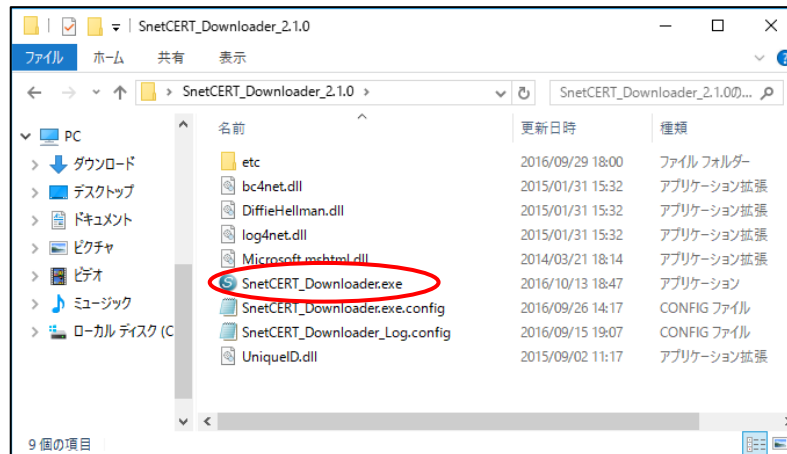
SnetCERT_Downloader_2.1.0

ファイル ホーム 共有 表示

SnetCERT_Downloader_2.1.0

SnetCERT_Downloader_2.1.0の...

PC
ダウンロード
デスクトップ
ドキュメント
ピクチャ
ビデオ
ミュージック
ローカル ディスク (C

| 名前 | 更新日時 | 種類 |
|---|---|---|
| etc | 2016/09/29 18:00 | ファイル フォルダー |
| bc4net.dll | 2015/01/31 15:32 | アプリケーション拡張 |
| DiffieHellman.dll | 2015/01/31 15:32 | アプリケーション拡張 |
| log4net.dll | 2015/01/31 15:32 | アプリケーション拡張 |
| Microsoft.mshtml.dll | 2014/03/21 18:14 | アプリケーション拡張 |
| SnetCERT_Downloader.exe | 2016/10/13 18:47 | アプリケーション |
| SnetCERT_Downloader.exe.config | 2016/09/26 14:17 | CONFIG ファイル |
| SnetCERT_Downloader_Log.config | 2016/09/15 19:07 | CONFIG ファイル |
| UniqueID.dll | 2015/09/02 11:17 | アプリケーション拡張 |

9 個の項目